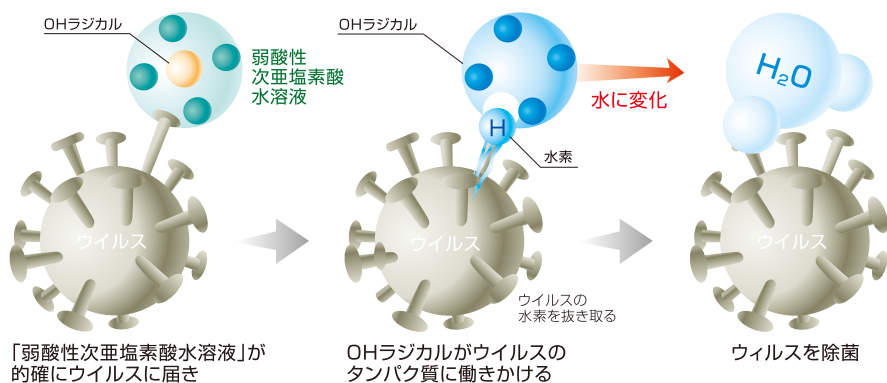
OHラジカル

弱酸性
次亜塩素酸
水溶液

ウイルス

「弱酸性次亜塩素酸水溶液」が的確にウイルスに届き

OHラジカル

水に変化

H

水素

ウイルス

ウイルスの
水素を抜き取る

OHラジカルがウイルスのタンパク質に働きかける

$H_2O$

ウイルス

ウィルスを除菌